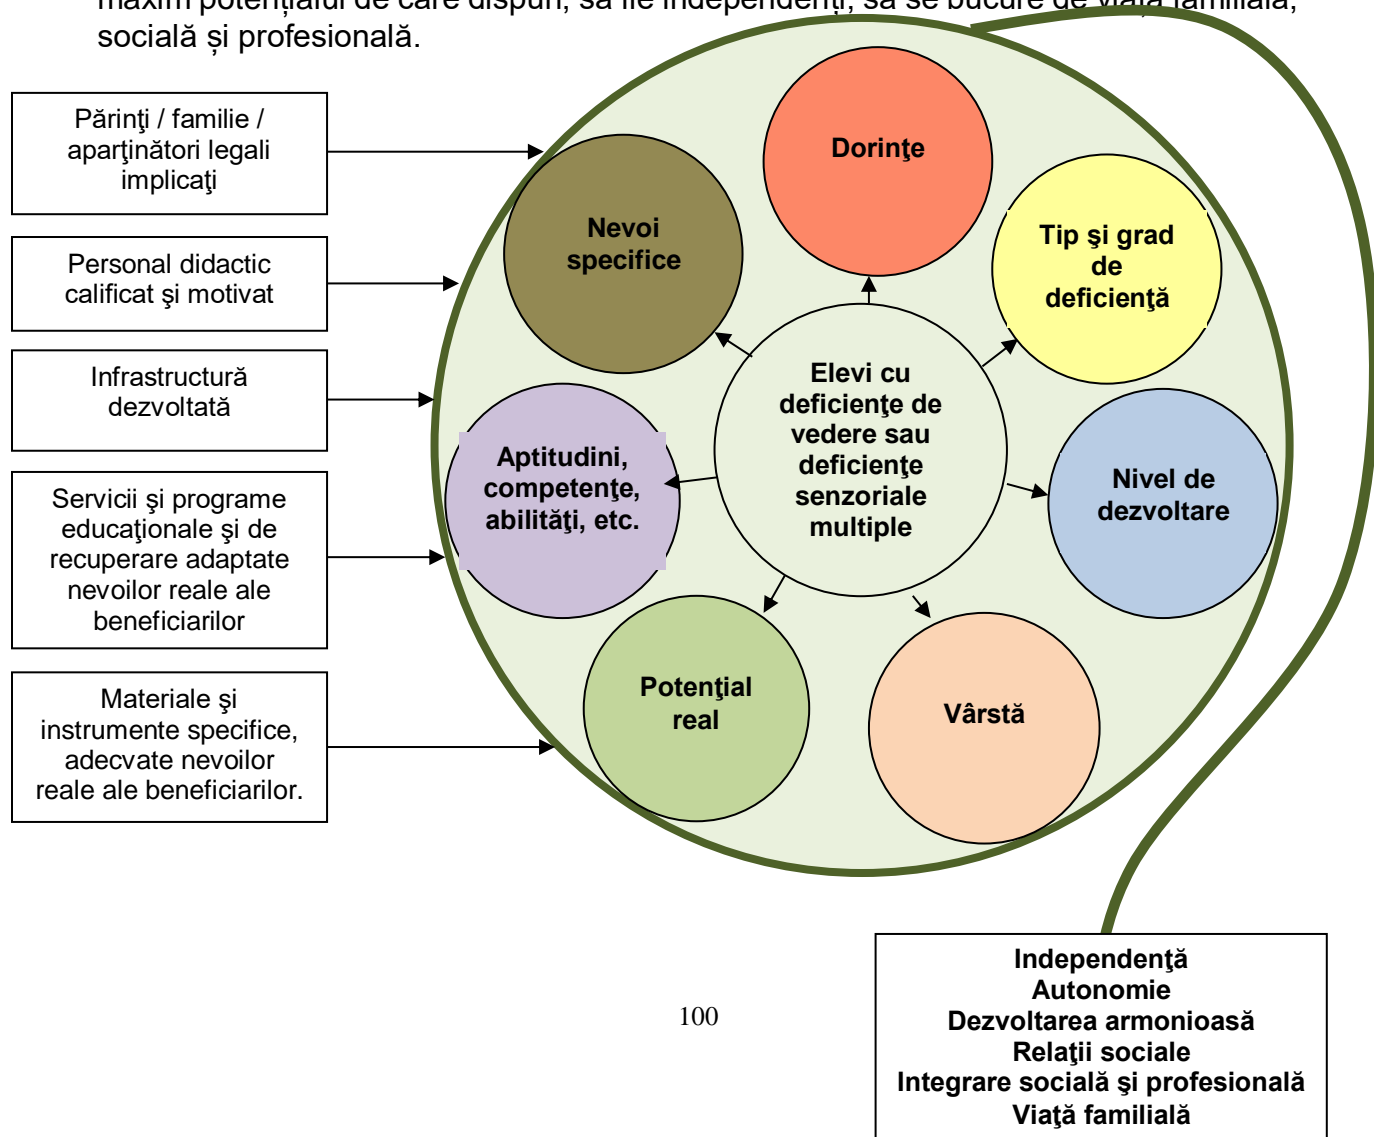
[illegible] potențialul de care dispun, să fie independenți, să se bucure de viața familială, socială și profesională.

Părinţi / familie / aparţinători legali implicaţi

Personal didactic calificat şi motivat

Infrastructură dezvoltată

Servicii şi programe educaţionale şi de recuperare adaptate nevoilor reale ale beneficiarilor

Materiale şi instrumente specifice, adecvate nevoilor reale ale beneficiarilor.

Dorinţe

Nevoi specifice

Tip şi grad de deficienţă

Elevi cu deficienţe de vedere sau deficienţe senzoriale multiple

Aptitudini, competenţe, abilităţi, etc.

Nivel de dezvoltare

Potenţial real

Vârstă

Independenţă
Autonomie
Dezvoltarea armonioasă
Relaţii sociale
Integrare socială şi profesională
Viaţă familială

100